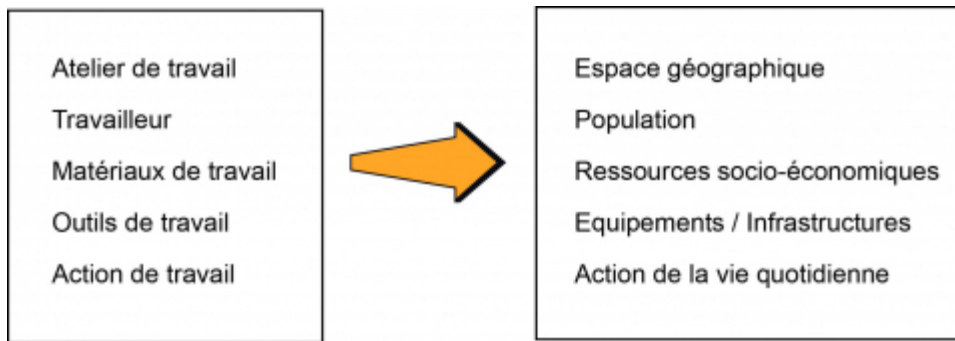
Atelier de travail
Travailleur
Matériaux de travail
Outils de travail
Action de travail

Espace géographique
Population
Ressources socio-économiques
Equipements / Infrastructures
Action de la vie quotidienne